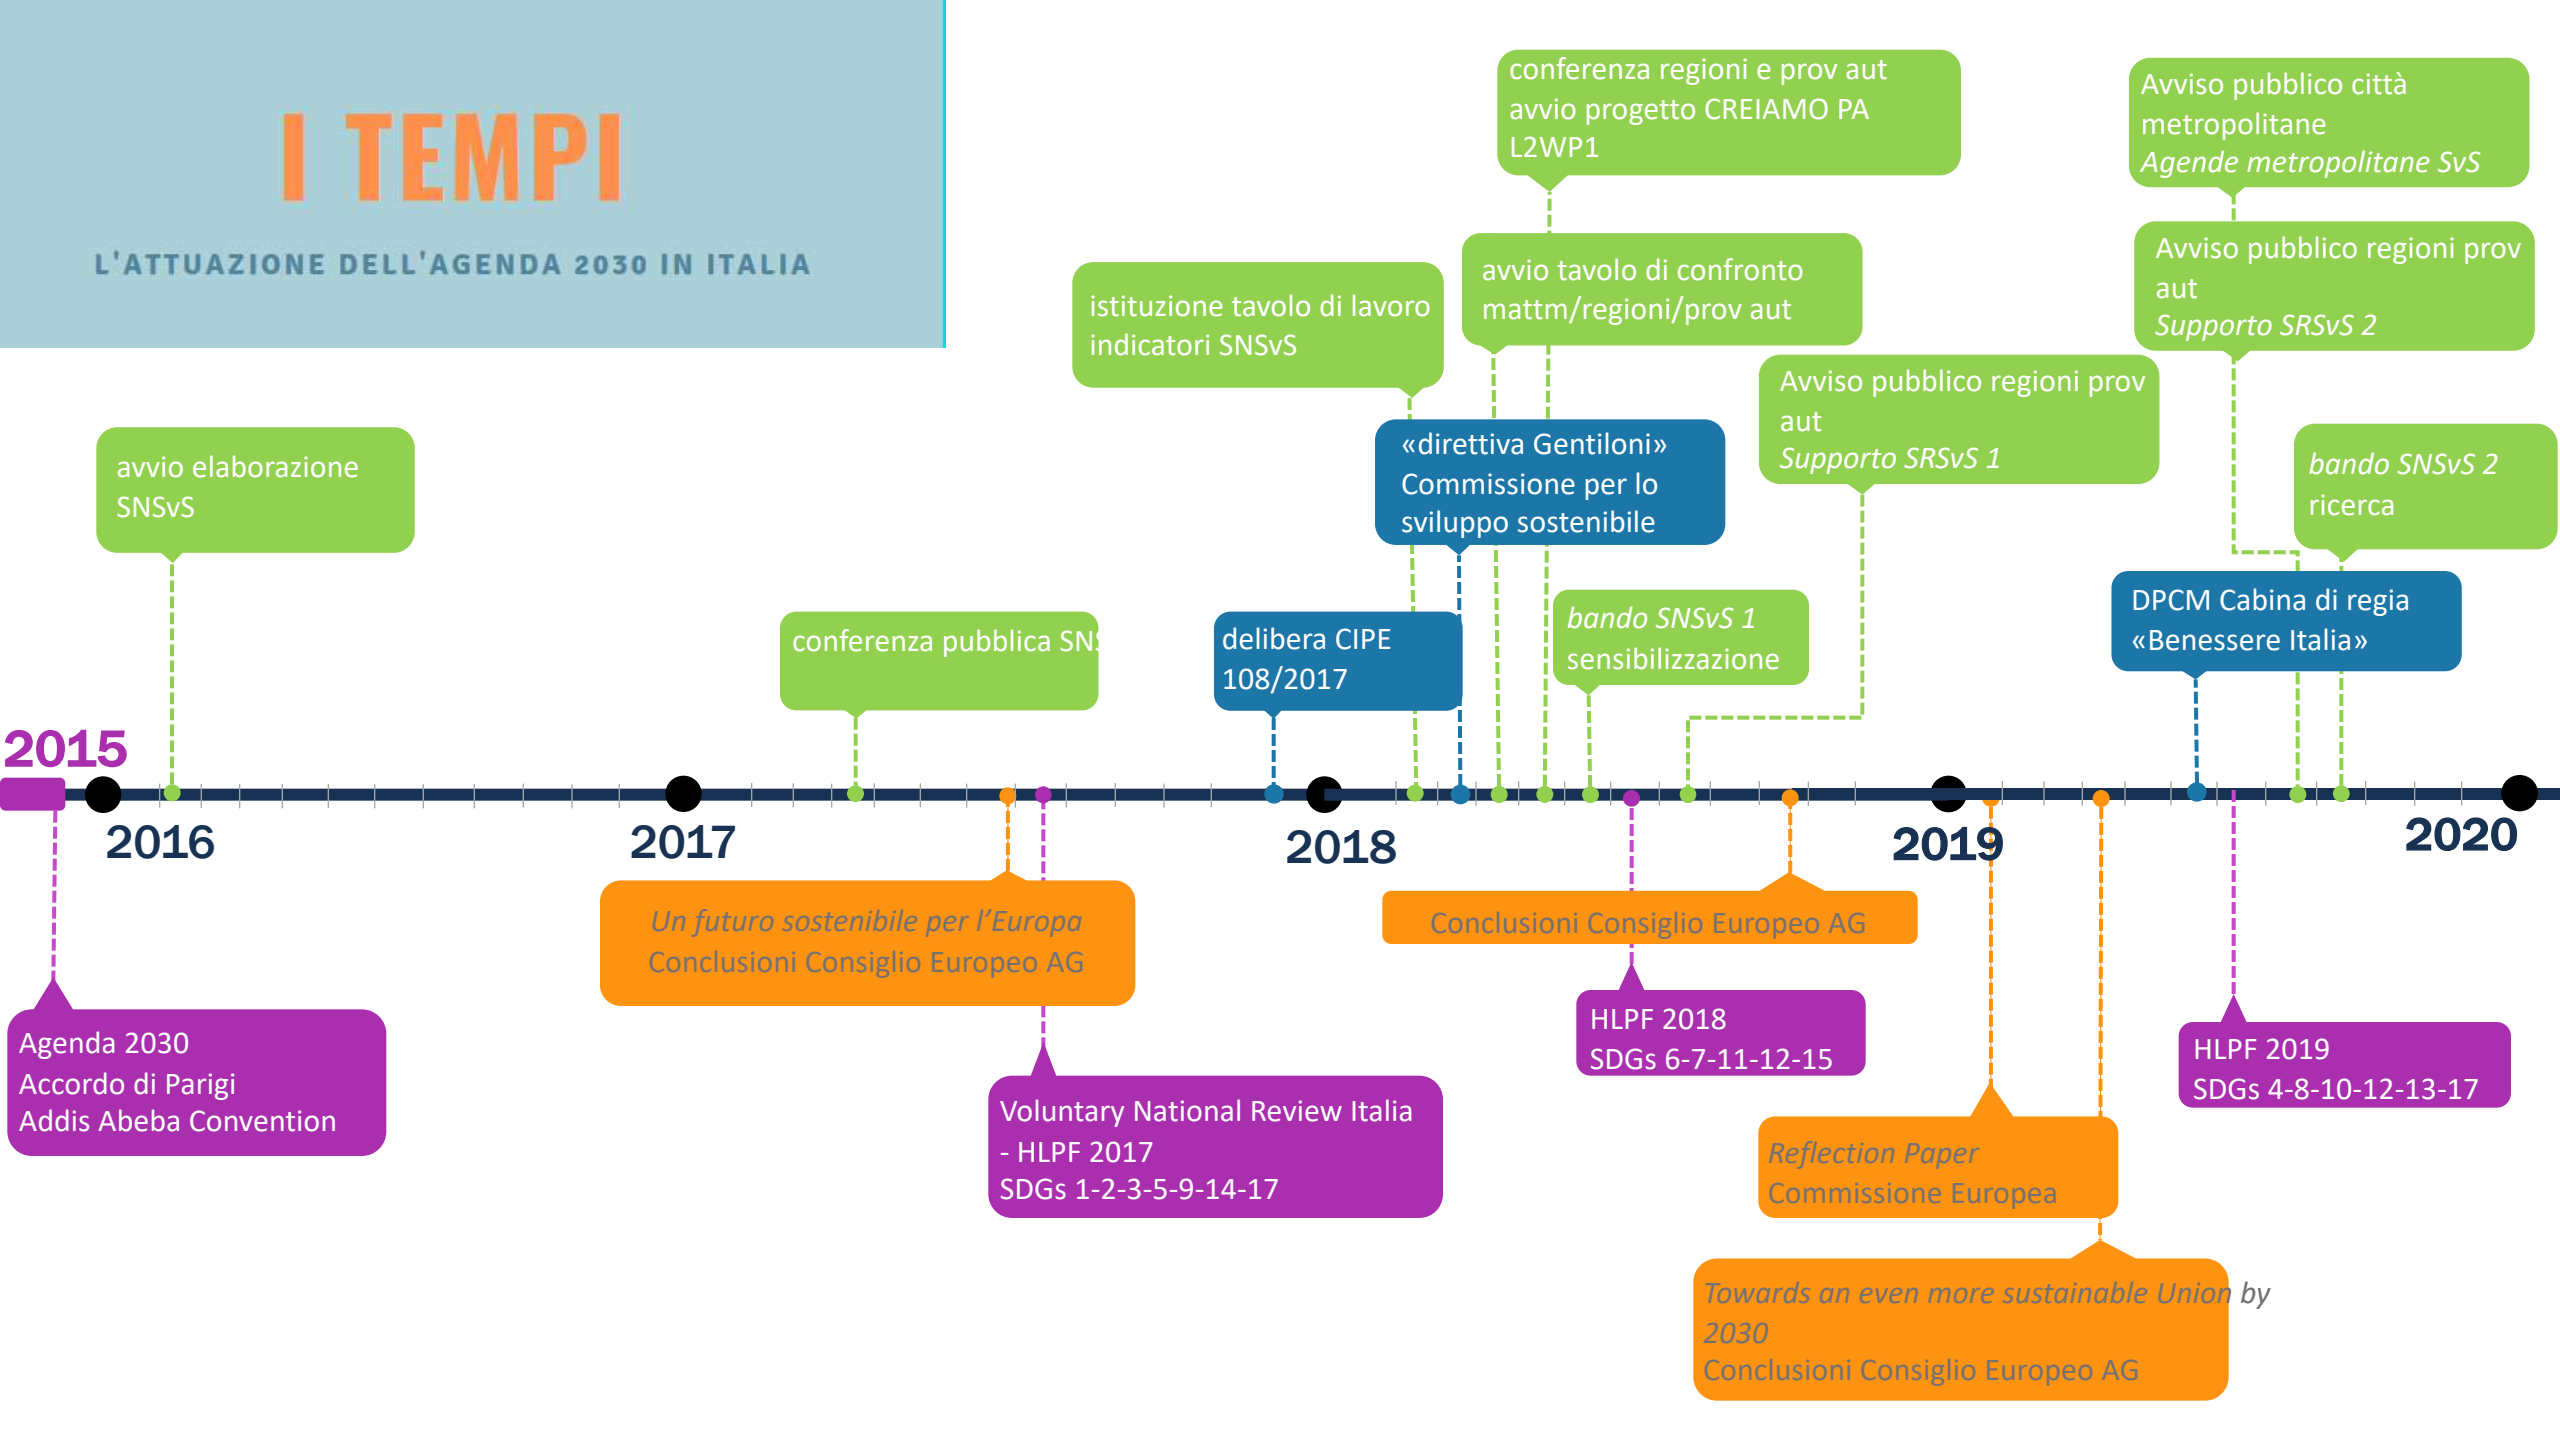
I TEMPI

L'ATTUAZIONE DELL'AGENDA 2030 IN ITALIA

conferenza regioni e prov aut avvio progetto CREIAMO PA L2WP1

Avviso pubblico città metropolitane
*Agende metropolitane SvS*

avvio tavolo di confronto mattm/regioni/prov aut

Avviso pubblico regioni prov aut
*Supporto SRSvS 2*

istituzione tavolo di lavoro indicatori SNSvS

Avviso pubblico regioni prov aut
*Supporto SRSvS 1*

«direttiva Gentiloni» Commissione per lo sviluppo sostenibile

*bando SNSvS 2*
ricerca

avvio elaborazione SNSvS

conferenza pubblica SN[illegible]

delibera CIPE 108/2017

*bando SNSvS 1*
sensibilizzazione

DPCM Cabina di regia «Benessere Italia»

2015

2016

2017

2018

2019

2020

*Un futuro sostenibile per l'Europa*
Conclusioni Consiglio Europeo AG

Conclusioni Consiglio Europeo AG

HLPF 2018
SDGs 6-7-11-12-15

HLPF 2019
SDGs 4-8-10-12-13-17

Agenda 2030
Accordo di Parigi
Addis Abeba Convention

Voluntary National Review Italia - HLPF 2017
SDGs 1-2-3-5-9-14-17

*Reflection Paper*
Commissione Europea

*Towards an even more sustainable Union* by *2030*
Conclusioni Consiglio Europeo AG